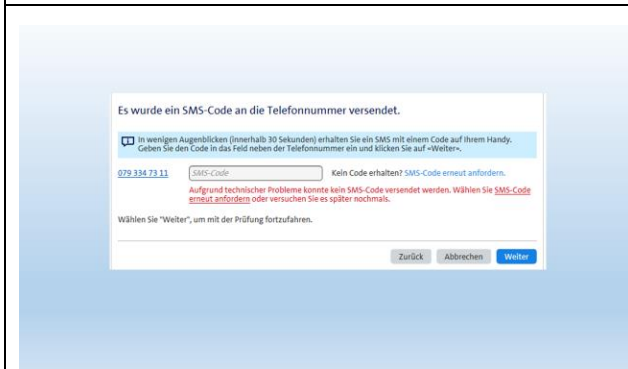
Es wurde ein SMS-Code an die Telefonnummer versendet.

In wenigen Augenblicken (innerhalb 30 Sekunden) erhalten Sie ein SMS mit einem Code auf Ihrem Handy. Geben Sie den Code in das Feld neben der Telefonnummer ein und klicken Sie auf «Weiter».

079 334 73 11 SMS-Code Kein Code erhalten? SMS-Code erneut anfordern.

Aufgrund technischer Probleme konnte kein SMS-Code versendet werden. Wählen Sie SMS-Code erneut anfordern oder versuchen Sie es später nochmals.

Wählen Sie "Weiter", um mit der Prüfung fortzufahren.

Zurück Abbrechen Weiter